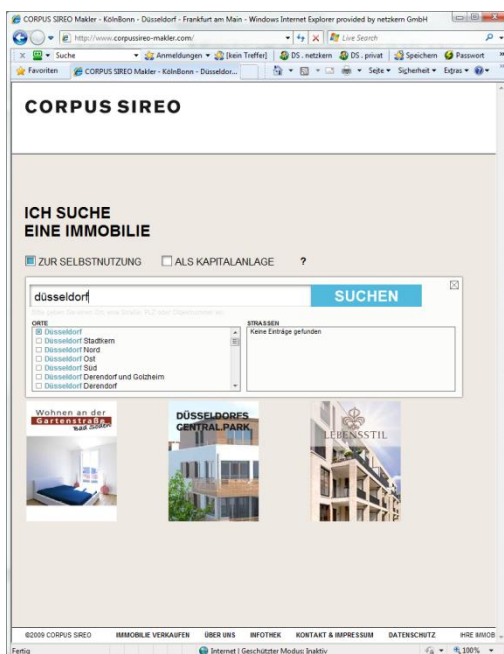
CORPUS SIREO Makler - KölnBonn - Düsseldorf - Frankfurt am Main - Windows Internet Explorer provided by netzkern GmbH

http://www.corpussireo-makler.com/

Live Search

Suche

Anmeldungen

[kein Treffer]

DS . netzkern

DS . privat

Speichern

Passwort

Favoriten

CORPUS SIREO Makler - KölnBonn - Düsseldor...

Seite

Sicherheit

Extras

CORPUS SIREO

ICH SUCHE
EINE IMMOBILIE

ZUR SELBSTNUTZUNG

ALS KAPITALANLAGE

?

düsseldorf

SUCHEN

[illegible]

ORTE

Düsseldorf
Düsseldorf Stadtkern
Düsseldorf Nord
Düsseldorf Ost
Düsseldorf Süd
Düsseldorf Derendorf und Golzheim
Düsseldorf Derendorf

STRASSEN

Keine Einträge gefunden

Wohnen an der Gartenstraße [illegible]

DÜSSELDORFS CENTRAL.PARK

LEBENSSTIL

©2009 CORPUS SIREO

IMMOBILIE VERKAUFEN

ÜBER UNS

INFOTHEK

KONTAKT & IMPRESSUM

DATENSCHUTZ

IHRE IMMOB

Fertig

Internet | Geschützter Modus: Inaktiv

100%